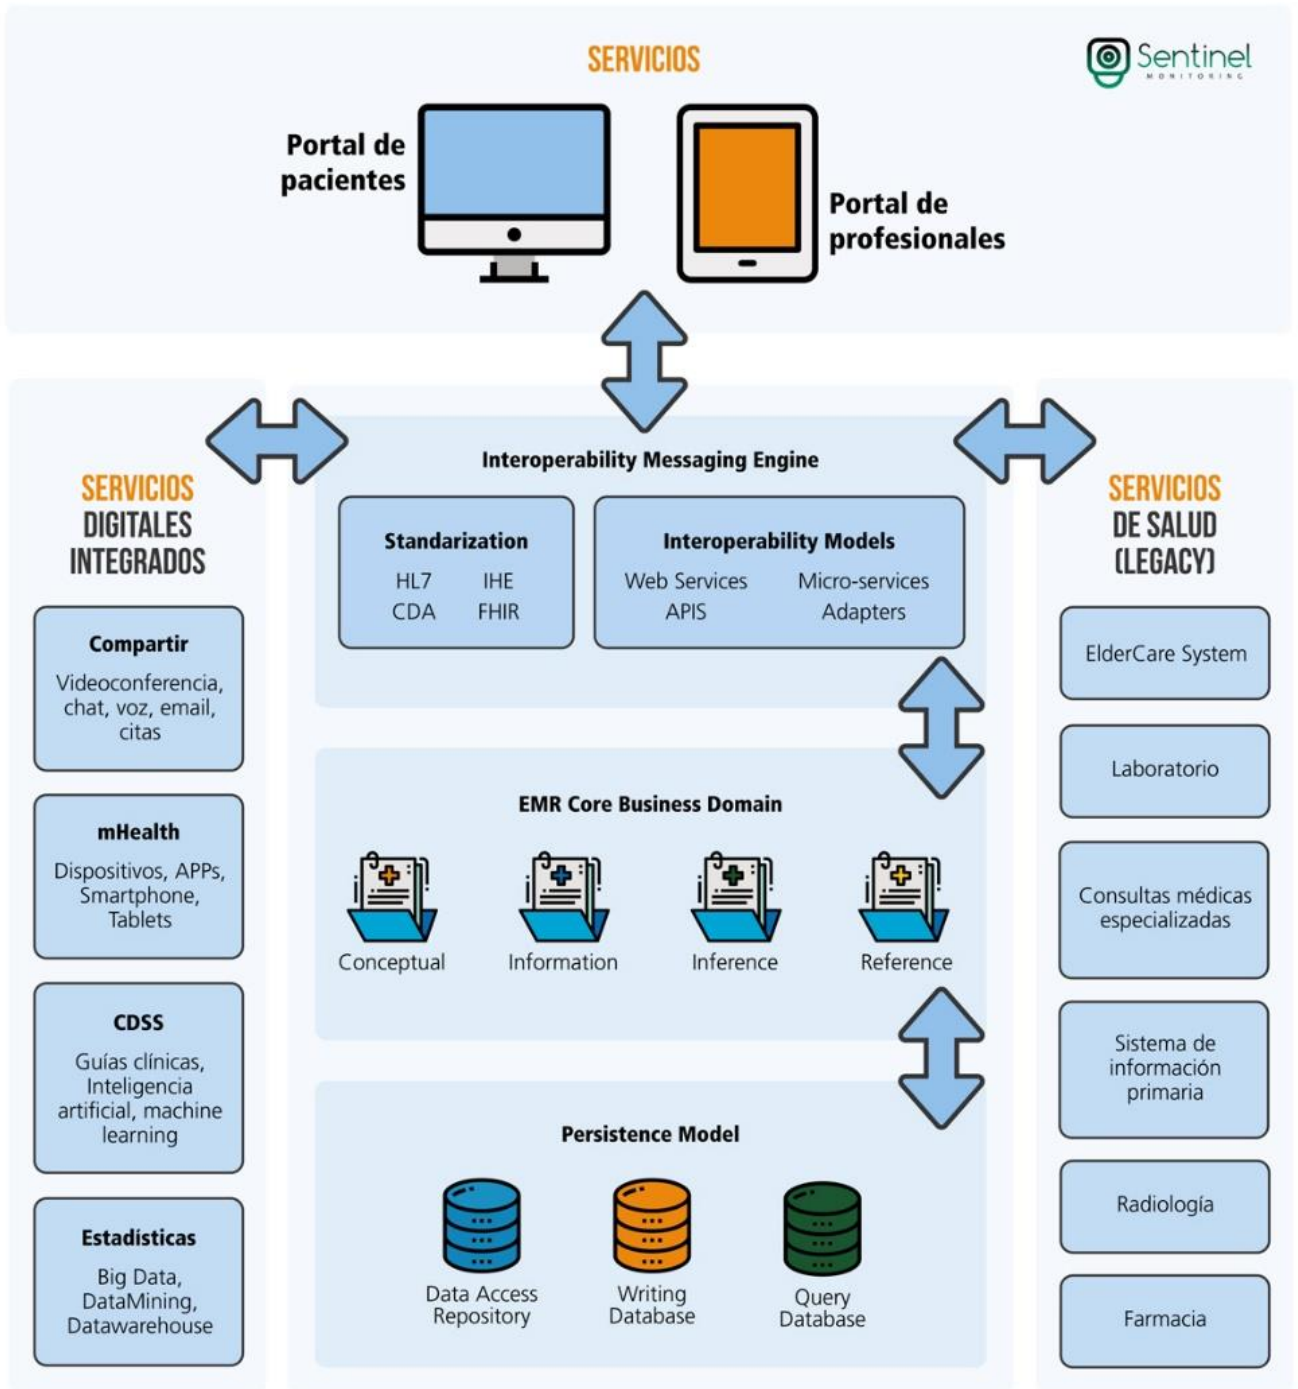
SERVICIOS

Sentinel MONITORING

Portal de pacientes

Portal de profesionales

SERVICIOS DIGITALES INTEGRADOS

Compartir
Videoconferencia, chat, voz, email, citas

mHealth
Dispositivos, APPs, Smartphone, Tablets

CDSS
Guías clínicas, Inteligencia artificial, machine learning

Estadísticas
Big Data, DataMining, Datawarehouse

Interoperability Messaging Engine

Standarization
HL7 IHE
CDA FHIR

Interoperability Models
Web Services Micro-services
APIS Adapters

EMR Core Business Domain

Conceptual
Information
Inference
Reference

Persistence Model

Data Access Repository
Writing Database
Query Database

SERVICIOS DE SALUD (LEGACY)

ElderCare System

Laboratorio

Consultas médicas especializadas

Sistema de información primaria

Radiología

Farmacia